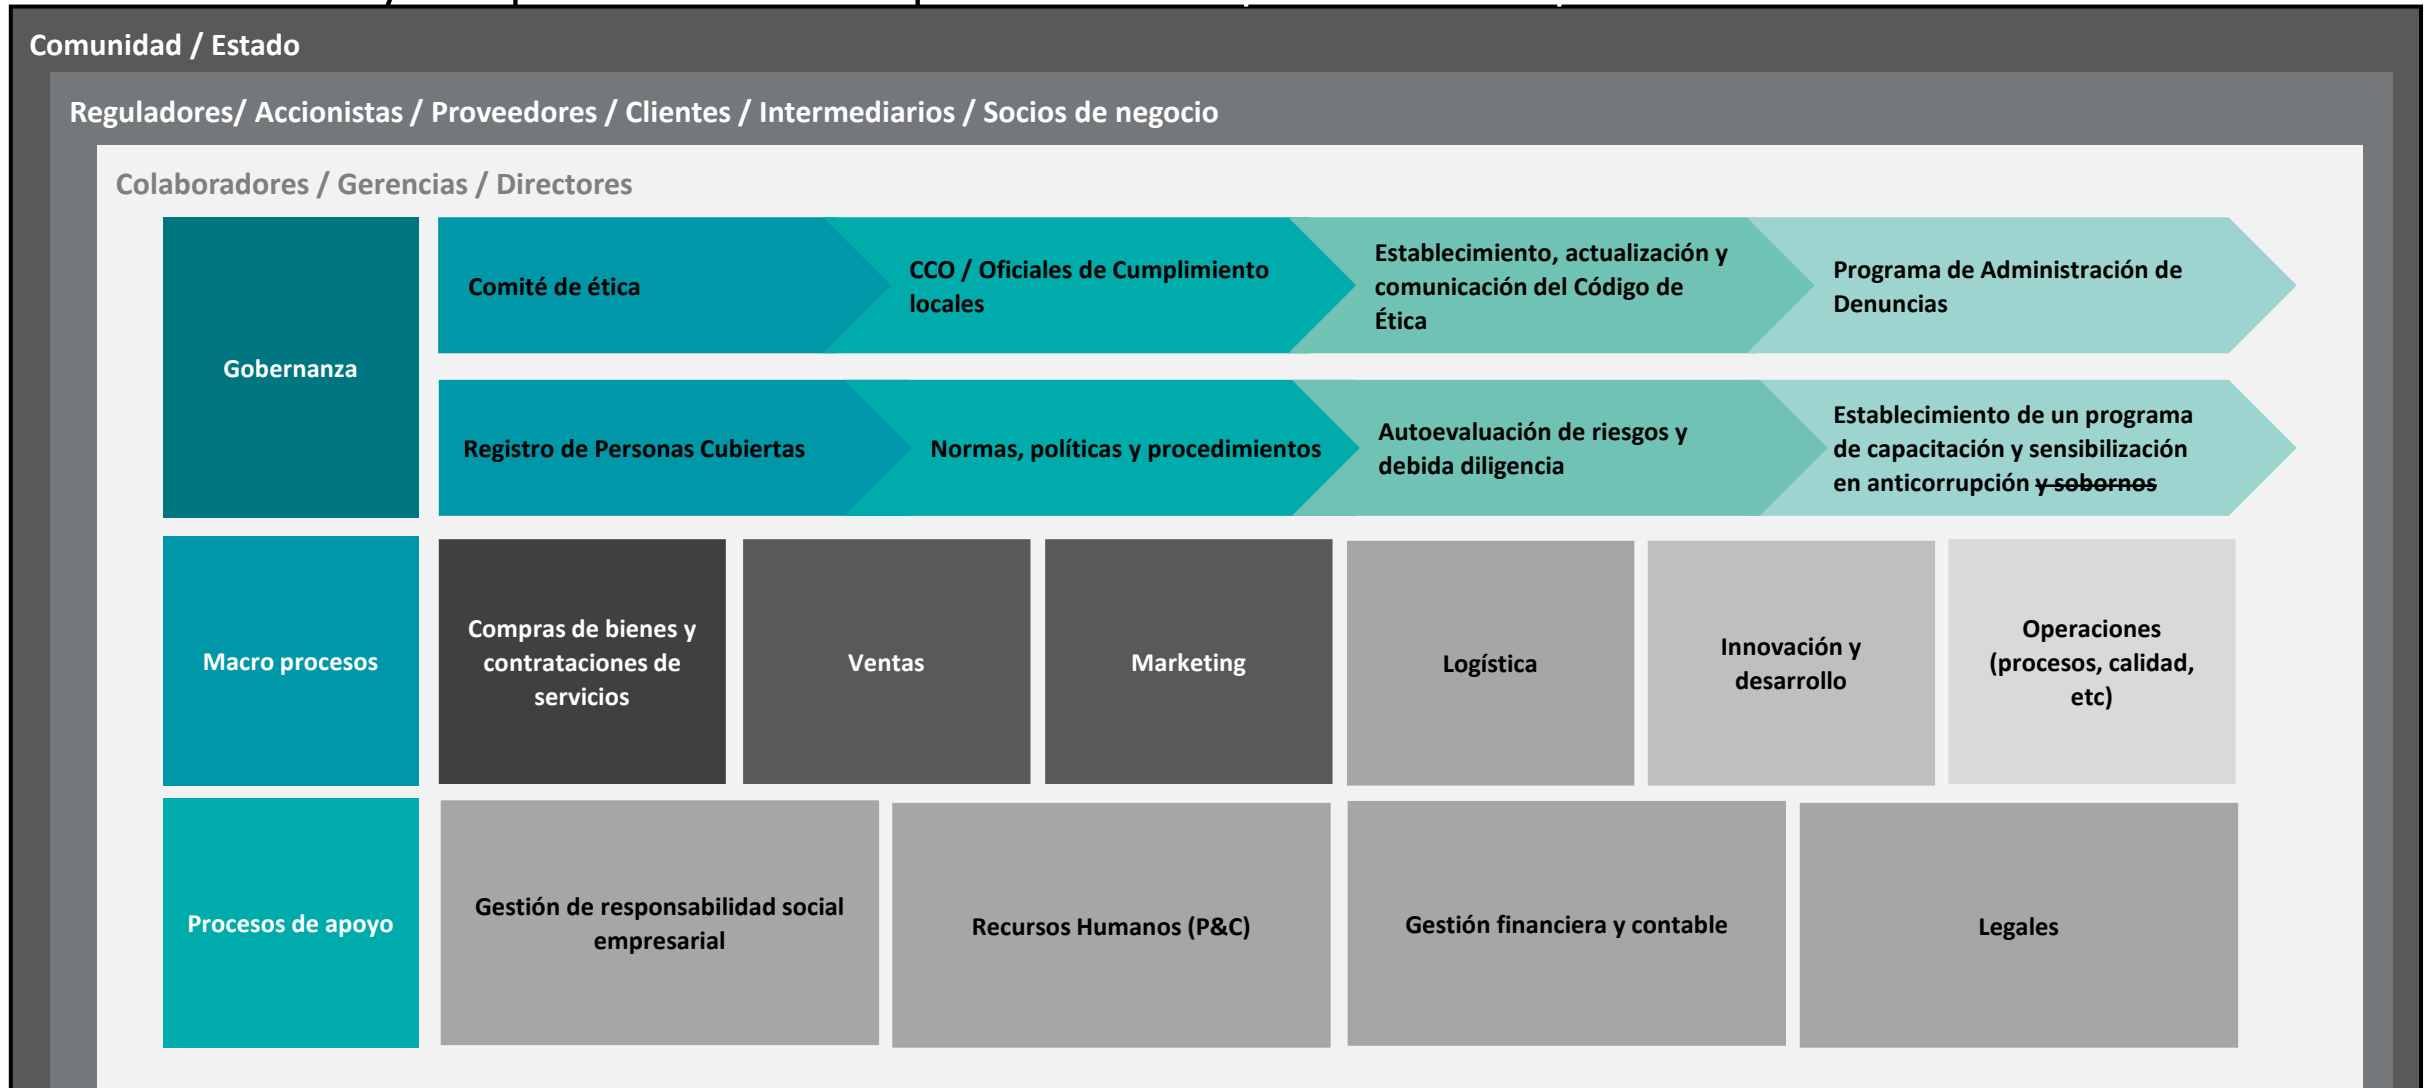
Comunidad / Estado

Reguladores/ Accionistas / Proveedores / Clientes / Intermediarios / Socios de negocio

Colaboradores / Gerencias / Directores

Gobernanza

Comité de ética

CCO / Oficiales de Cumplimiento locales

Establecimiento, actualización y comunicación del Código de Ética

Programa de Administración de Denuncias

Registro de Personas Cubiertas

Normas, políticas y procedimientos

Autoevaluación de riesgos y debida diligencia

Establecimiento de un programa de capacitación y sensibilización en anticorrupción ~~y sobornos~~

Macro procesos

Compras de bienes y contrataciones de servicios

Ventas

Marketing

Logística

Innovación y desarrollo

Operaciones (procesos, calidad, etc)

Procesos de apoyo

Gestión de responsabilidad social empresarial

Recursos Humanos (P&C)

Gestión financiera y contable

Legales